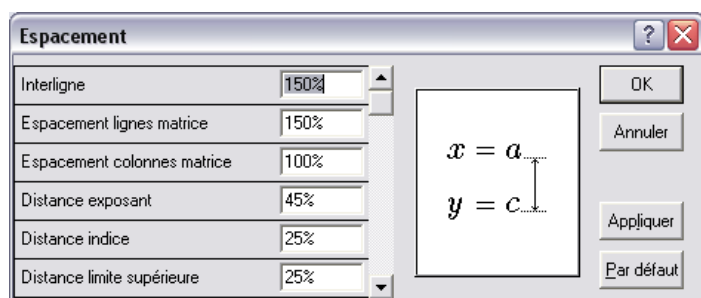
Espacement

?

| | |
|---|---|
| Interligne | 150% |
| Espacement lignes matrice | 150% |
| Espacement colonnes matrice | 100% |
| Distance exposant | 45% |
| Distance indice | 25% |
| Distance limite supérieure | 25% |

$x = a$
$y = c$

OK
Annuler
Appliquer
Par défaut